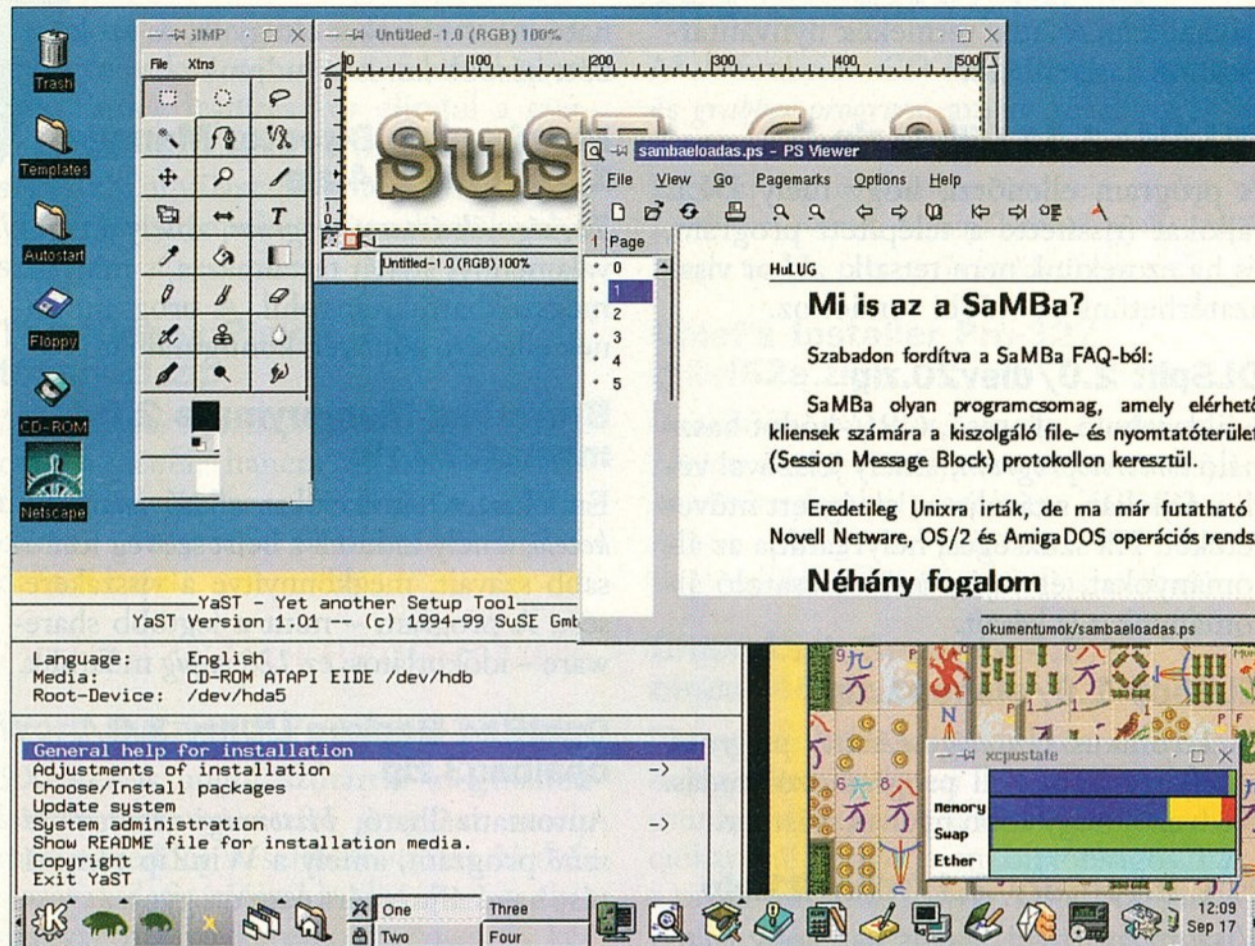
Trash

Templates

Autostart

Floppy

CD-ROM

Netscape

GIMP

File Xtns

Untitled-1.0 (RGB) 100%

100 200 300 400 500

Untitled-1.0 (RGB) 100%

sambaeloadas.ps - PS Viewer

File View Go Pagemarks Options Help

Page

0
1
2
3
4
5

HuLUG

Mi is az a SaMBa?

Szabadon fordítva a SaMBa FAQ-ból:

SaMBa olyan programcsomag, amely elérhető kliensek számára a kiszolgáló file- és nyomtatóterület (Session Message Block) protokollon keresztül.

Eredetileg Unixra írták, de ma már futtatható Novell Netware, OS/2 és AmigaDOS operációs rends

Néhány fogalom

okumentumok/sambaeloadas.ps

YaST - Yet another Setup Tool
YaST Version 1.01 -- (c) 1994-99 SuSE Gmb

Language: English
Media: CD-ROM ATAPI EIDE /dev/hdb
Root-Device: /dev/hda5

General help for installation
Adjustments of installation ->
Choose/Install packages
Update system
System administration ->
Show README file for installation media.
Copyright
Exit YaST

xcpustate

Memory
Swap
Ether

One
Two
Three
Four

12:09
Sep 17